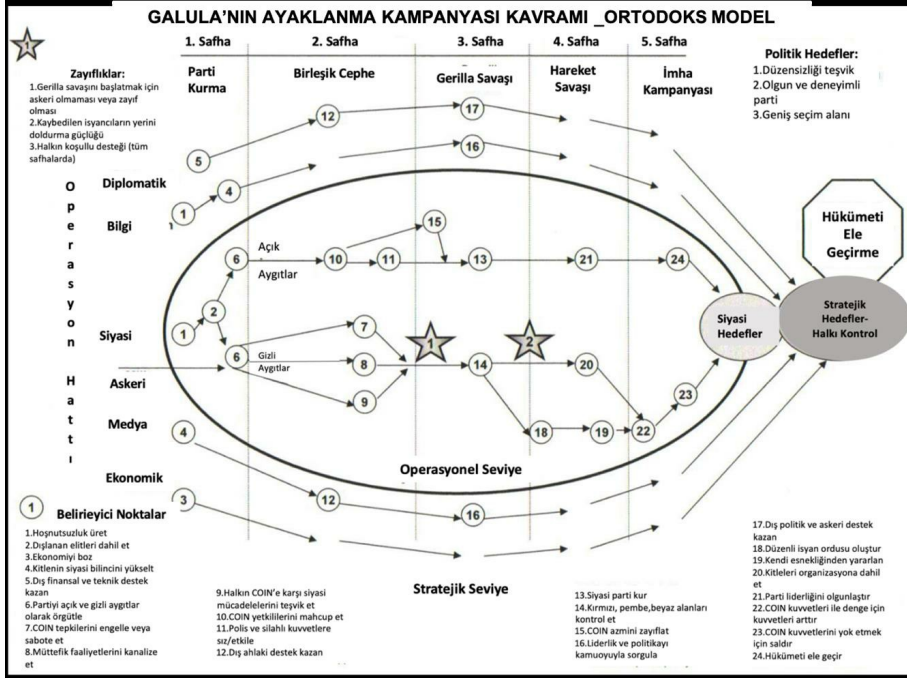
GALULA'NIN AYAKLANMA KAMPANYASI KAVRAMI _ORTODOKS MODEL

1

| 1. Safha | 2. Safha | 3. Safha | 4. Safha | 5. Safha |
|---|---|---|---|---|
| Parti Kurma | Birleşik Cephe | Gerilla Savaşı | Hareket Savaşı | İmha Kampanyası |

Zayıflıklar:
1.Gerilla savaşını başlatmak için askeri olmaması veya zayıf olması
2.Kaybedilen isyancıların yerini doldurma güçlüğü
3.Halkın koşullu desteği (tüm safhalarda)

Politik Hedefler:
1.Düzensizliği teşvik
2.Olgun ve deneyimli parti
3.Geniş seçim alanı

Operasyon Hattı

Diplomatik
Bilgi
Siyasi
Askeri
Medya
Ekonomik

5 12 17 16 4 1 15 6 Açık Aygıtlar 10 11 13 21 24 1 2 7 6 Gizli Aygıtlar 8 9 1 14 2 20 23 18 19 22 4 12 16 3

Hükümeti Ele Geçirme

Siyasi Hedefler

Stratejik Hedefler- Halkı Kontrol

Operasyonel Seviye

Stratejik Seviye

1 Belirleyici Noktalar
1.Hoşnutsuzluk üret
2.Dışlanan elitleri dahil et
3.Ekonomiyi boz
4.Kitlenin siyasi bilincini yükselt
5.Dış finansal ve teknik destek kazan
6.Partiyi açık ve gizli aygıtlar olarak örgütle
7.COIN tepkilerini engelle veya sabote et
8.Müttefik faaliyetlerini kanalize et

9.Halkın COIN'e karşı siyasi mücadelelerini teşvik et
10.COIN yetkililerini mahcup et
11.Polis ve silahlı kuvvetlere sız/etkile
12.Dış ahlaki destek kazan

13.Siyasi parti kur
14.Kırmızı, pembe,beyaz alanları kontrol et
15.COIN azmini zayıflat
16.Liderlik ve politikayı kamuoyuyla sorgula

17.Dış politik ve askeri destek kazan
18.Düzenli isyan ordusu oluştur
19.Kendi esnekliğinden yararlan
20.Kitleleri organizasyona dahil et
21.Parti liderliğini olgunlaştır
22.COIN kuvvetleri ile denge için kuvvetleri arttır
23.COIN kuvvetlerini yok etmek için saldır
24.Hükümeti ele geçir